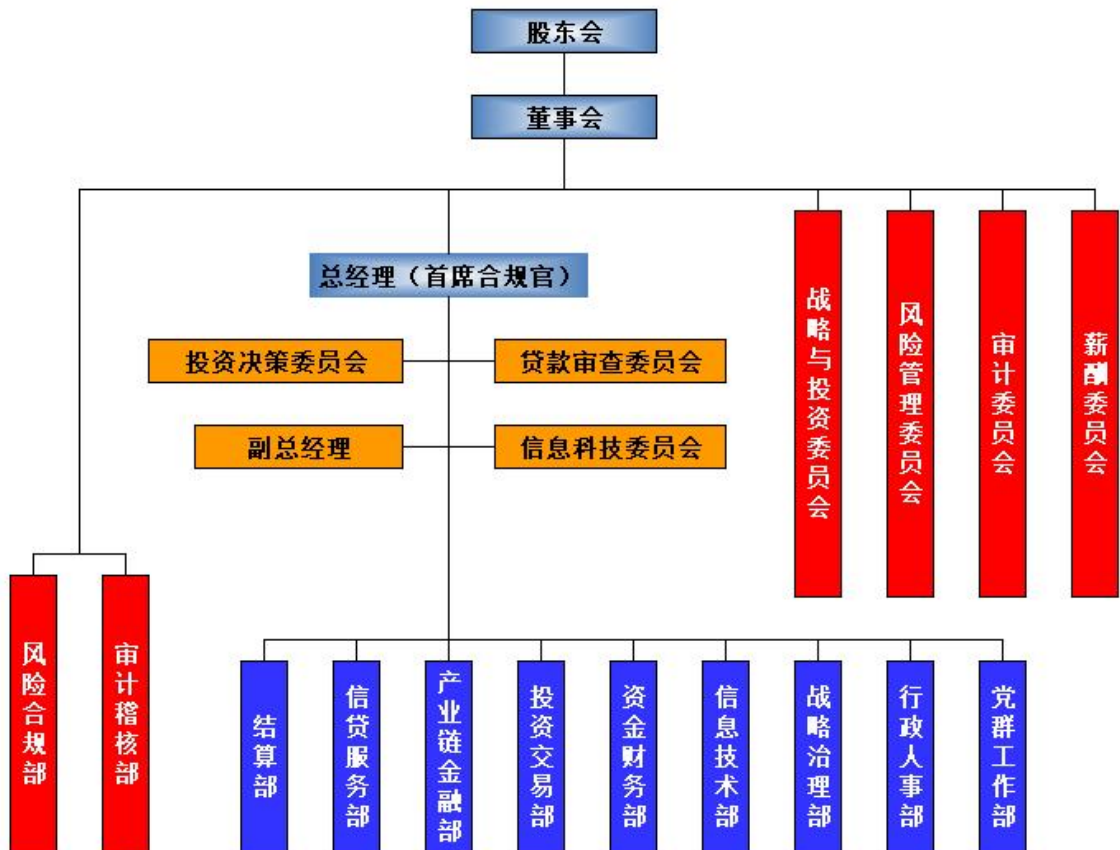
股东会

董事会

总经理（首席合规官）

投资决策委员会

贷款审查委员会

副总经理

信息科技委员会

战略与投资委员会

风险管理委员会

审计委员会

薪酬委员会

风险合规部

审计稽核部

结算部

信贷服务部

产业链金融部

投资交易部

资金财务部

信息技术部

战略治理部

行政人事部

党群工作部